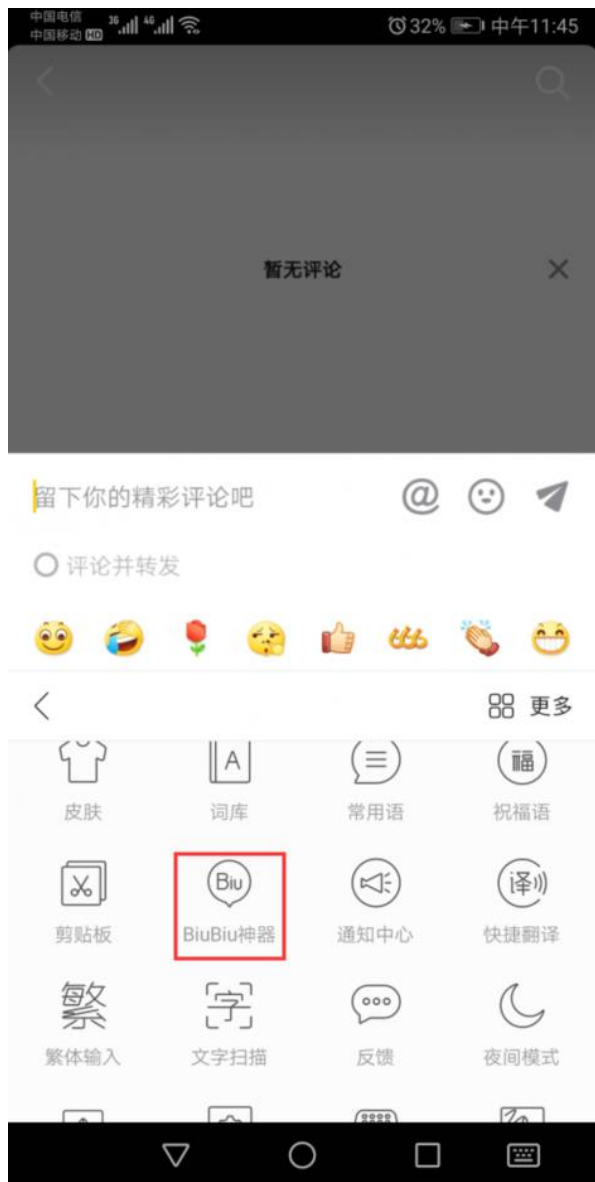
中国电信
中国移动 HD 3G 4G 32% 中午11:45

暂无评论

留下你的精彩评论吧 @

评论并转发

666

更多

A
皮肤 词库 常用语 祝福语

Biu
剪贴板 BiuBiu神器 通知中心 快捷翻译

繁 字
繁体输入 文字扫描 反馈 夜间模式